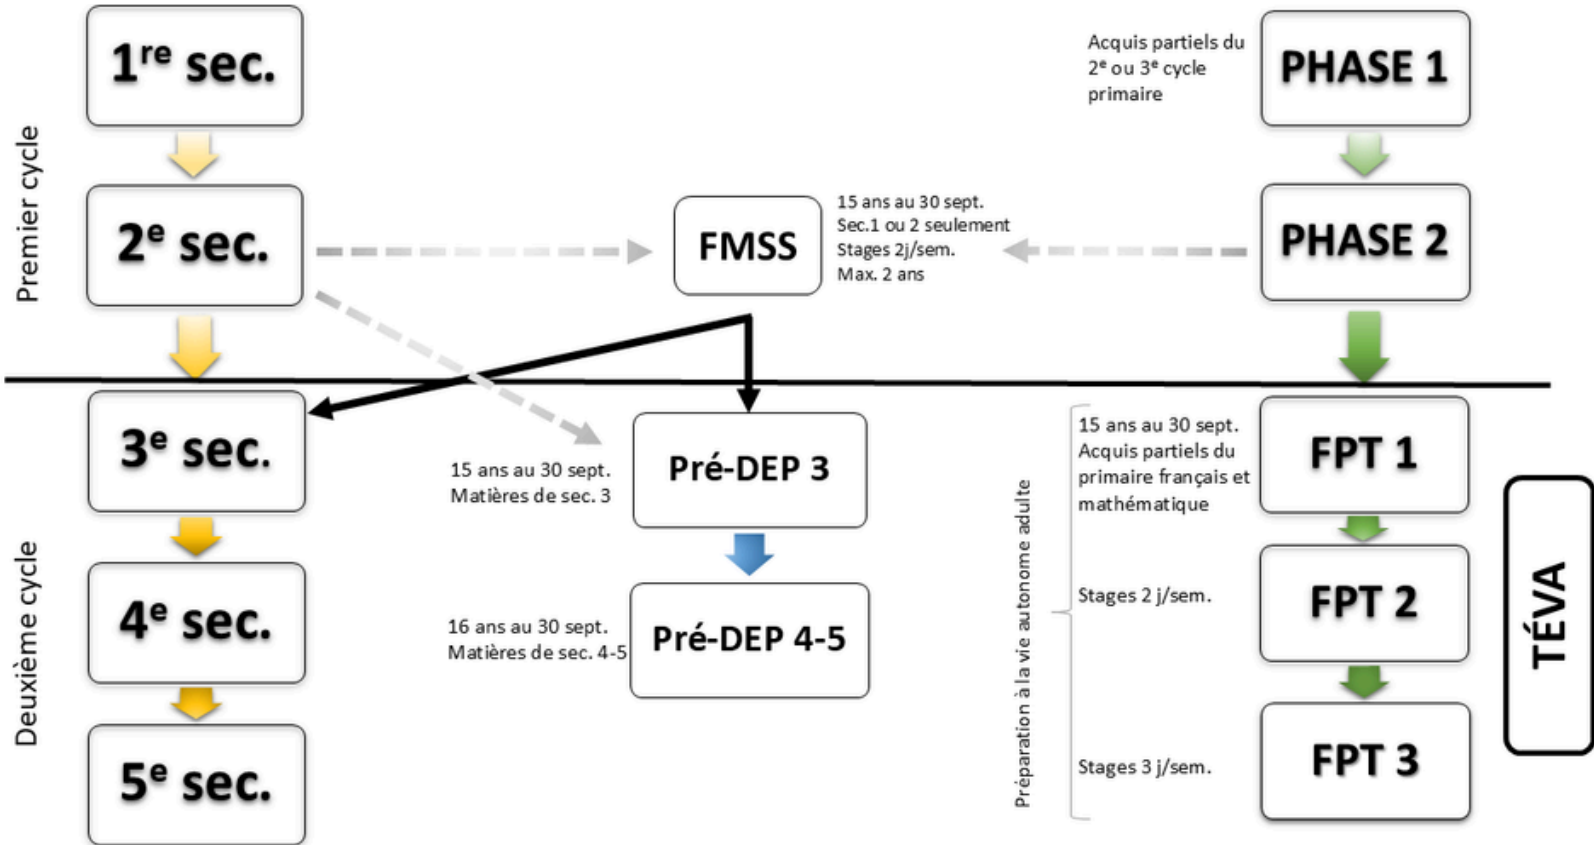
Premier cycle

1<sup>re</sup> sec.

2<sup>e</sup> sec.

Deuxième cycle

3<sup>e</sup> sec.

4<sup>e</sup> sec.

5<sup>e</sup> sec.

FMSS

15 ans au 30 sept.
Sec.1 ou 2 seulement
Stages 2j/sem.
Max. 2 ans

15 ans au 30 sept.
Matières de sec. 3

Pré-DEP 3

16 ans au 30 sept.
Matières de sec. 4-5

Pré-DEP 4-5

Acquis partiels du 2<sup>e</sup> ou 3<sup>e</sup> cycle primaire

PHASE 1

PHASE 2

Préparation à la vie autonome adulte

15 ans au 30 sept.
Acquis partiels du primaire français et mathématique

FPT 1

Stages 2 j/sem.

FPT 2

Stages 3 j/sem.

FPT 3

TÉVA